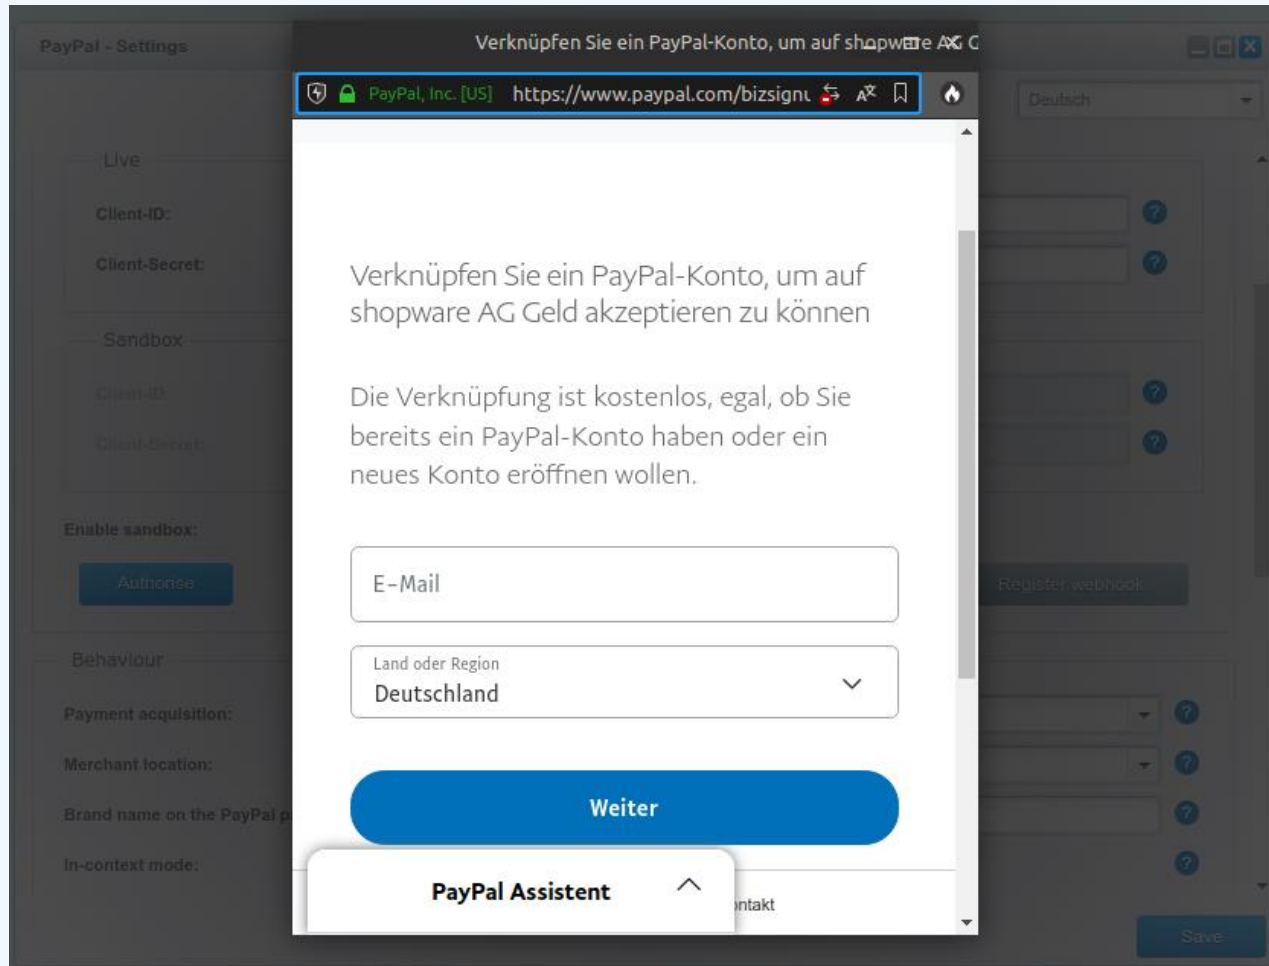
PayPal - Settings

Verknüpfen Sie ein PayPal-Konto, um auf shopware AG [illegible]

PayPal, Inc. [US] https://www.paypal.com/bizsign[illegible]

Deutsch

Live

Client-ID:

Client-Secret:

Sandbox

Client-ID:

Client-Secret:

Enable sandbox:

Authorise

Register webhook

Behaviour

Payment acquisition:

Merchant location:

Brand name on the PayPal p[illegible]

In-context mode:

Save

Verknüpfen Sie ein PayPal-Konto, um auf shopware AG Geld akzeptieren zu können

Die Verknüpfung ist kostenlos, egal, ob Sie bereits ein PayPal-Konto haben oder ein neues Konto eröffnen wollen.

E-Mail

Land oder Region
Deutschland

Weiter

PayPal Assistent

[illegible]ntakt